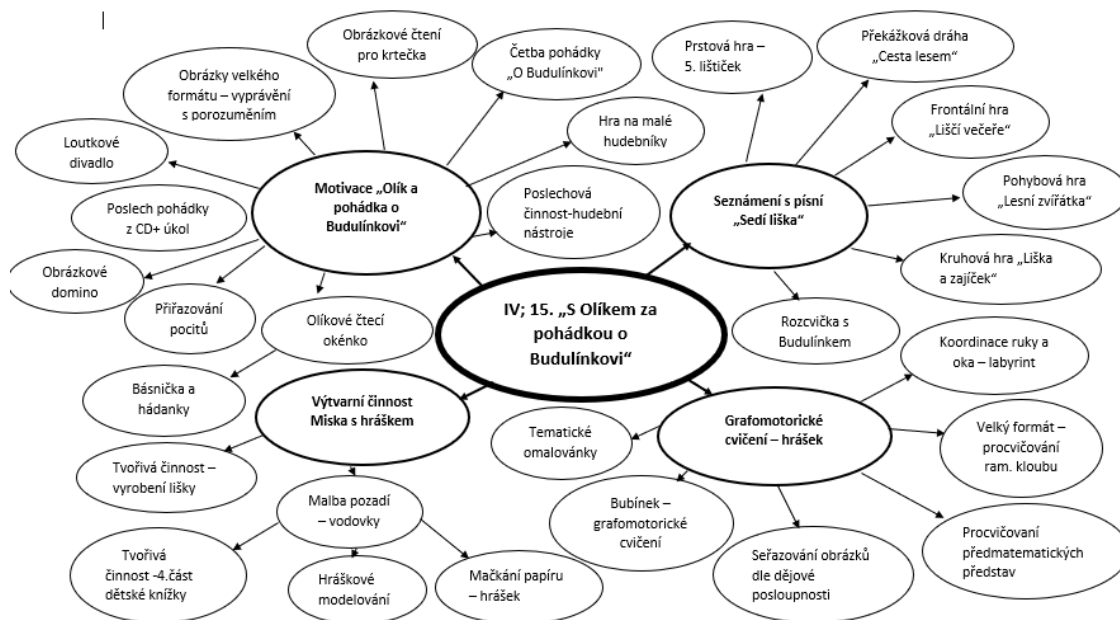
IV; 15. „S Olíkem za pohádkou o Budulínkovi"

Motivace „Olík a pohádka o Budulínkovi"

Obrázkové čtení pro krtečka

Četba pohádky „O Budulínkovi"

Obrázky velkého formátu – vyprávění s porozuměním

Hra na malé hudebníky

Loutkové divadlo

Poslechová činnost-hudební nástroje

Poslech pohádky z CD+ úkol

Obrázkové domino

Přiřazování pocitů

Olíkové čtecí okénko

Seznámení s písní „Sedí liška"

Prstová hra – 5. lištiček

Překážková dráha „Cesta lesem"

Frontální hra „Liščí večeře"

Pohybová hra „Lesní zvířátka"

Kruhová hra „Liška a zajíček"

Rozcvička s Budulínkem

Výtvarní činnost Miska s hráškem

Básnička a hádanky

Tvořivá činnost – vyrobení lišky

Malba pozadí – vodovky

Tvořivá činnost -4.část dětské knížky

Hráškové modelování

Mačkání papíru – hrášek

Grafomotorické cvičení – hrášek

Koordinace ruky a oka – labyrint

Tematické omalovánky

Velký formát – procvičování ram. kloubu

Bubínek – grafomotorické cvičení

Seřazování obrázků dle dějové posloupnosti

Procvičování předmatematických představ